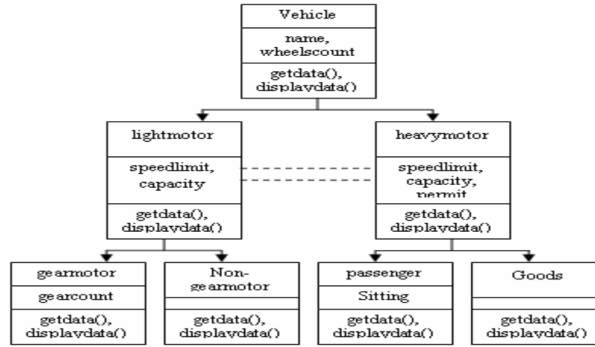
Vehicle

name, wheelscount

getdata(), displaydata()

lightmotor

speedlimit, capacity

getdata(), displaydata()

heavymotor

speedlimit, capacity, permit

getdata(), displaydata()

gearmotor

gearcount

getdata(), displaydata()

Non-gearmotor

getdata(), displaydata()

passenger

Sitting

getdata(), displaydata()

Goods

getdata(), displaydata()